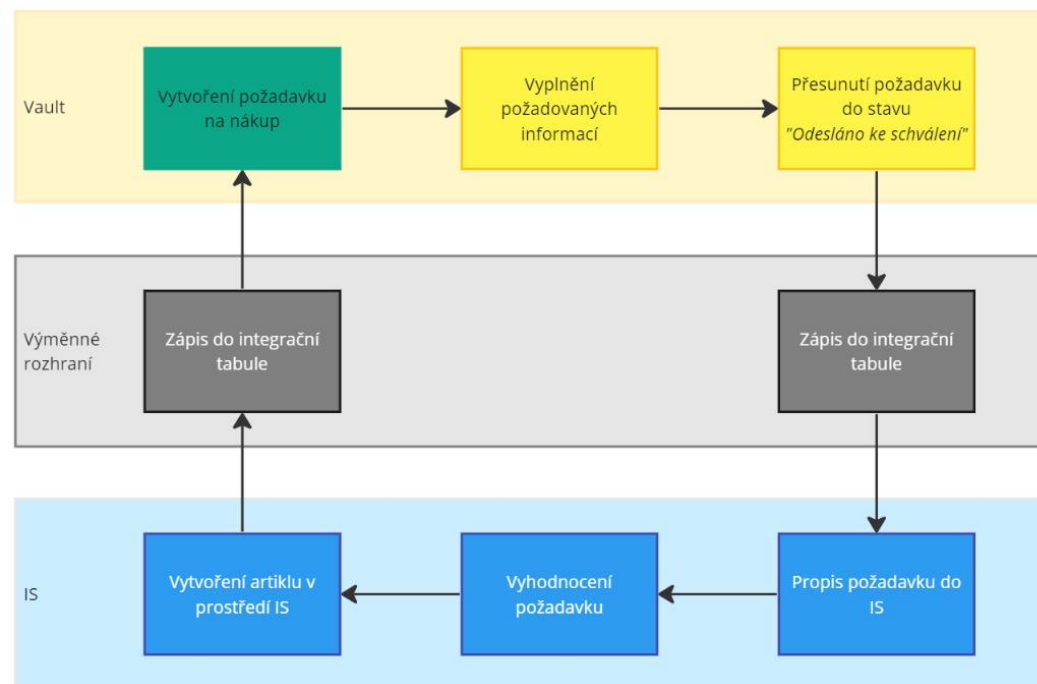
Vault

Vytvoření požadavku na nákup

Vyplnění požadovaných informací

Přesunutí požadavku do stavu "Odesláno ke schválení"

Výměnné rozhraní

Zápis do integrační tabule

Zápis do integrační tabule

IS

Vytvoření artiklu v prostředí IS

Vyhodnocení požadavku

Propis požadavku do IS